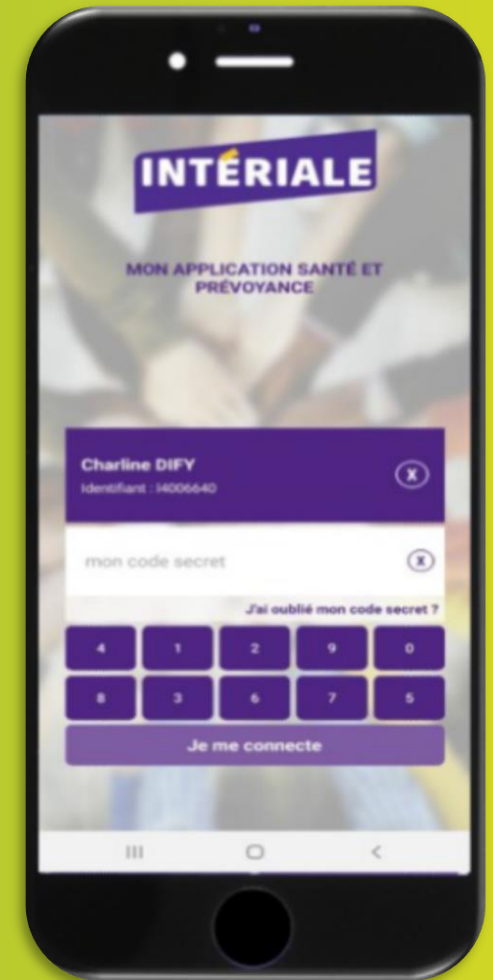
INTÉRIALE

MON APPLICATION SANTÉ ET PRÉVOYANCE

Charline DIFY
Identifiant : 14006640

mon code secret

J'ai oublié mon code secret ?

| 4 | 1 | 2 | 9 | 0 |
|---|---|---|---|---|
| 8 | 3 | 6 | 7 | 5 |

Je me connecte